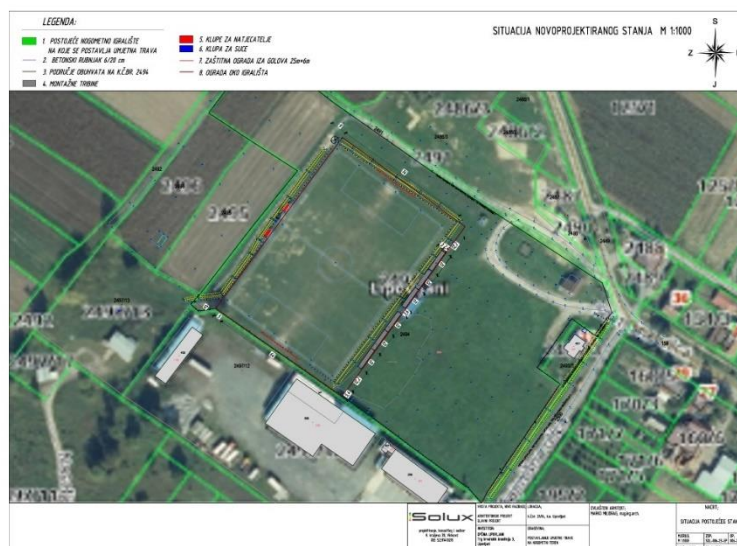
LEGENDA:

1. POSTOJEĆE NOGOMETNO IGRALIŠTE NA KOJE SE POSTAVLJA UMJETNA TRAVA
2. BETONSKI RUBNJAK 6/20 cm
3. PODRUČJE OBUHVATA NA K.Č.BR. 2494
4. MONTAŽNE TRIBINE
5. KLUPE ZA NATJECATELJE
6. KLUPA ZA SUCE
7. ZAŠTITNA OGRADA IZA GOLOVA 25m×6m
8. OGRADA OKO IGRALIŠTA

SITUACIJA NOVOPROJEKTIRANOG STANJA M 1:1000

S
Z
J

2492
2493
2494/1
2491
2495
2485
2496
2494/3
2494/2
Lpet Lani
2494
36

Solux

NACRT:
SITUACIJA POSTOJEĆE STA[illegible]

OPĆINA LIPOVLJANI

POSTAVLJANJE UMJETNE TRAVE NA NOGOMETNO IGRALIŠTE

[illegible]